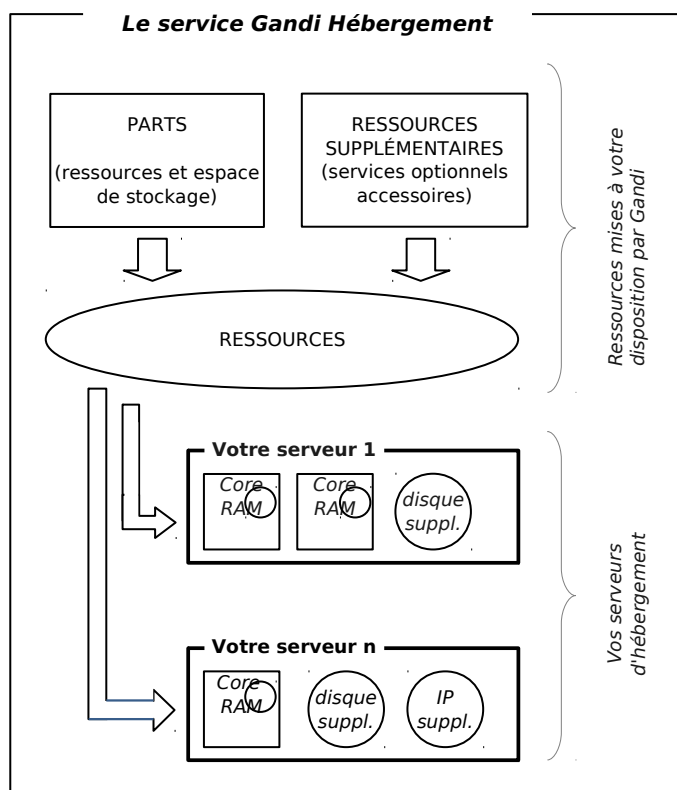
Le service Gandi Hébergement

PARTS

(ressources et espace de stockage)

RESSOURCES SUPPLÉMENTAIRES
(services optionnels accessoires)

RESSOURCES

Ressources mises à votre disposition par Gandi

Votre serveur 1

Core RAM

Core RAM

disque suppl.

Votre serveur n

Core RAM

disque suppl.

IP suppl.

Vos serveurs d'hébergement